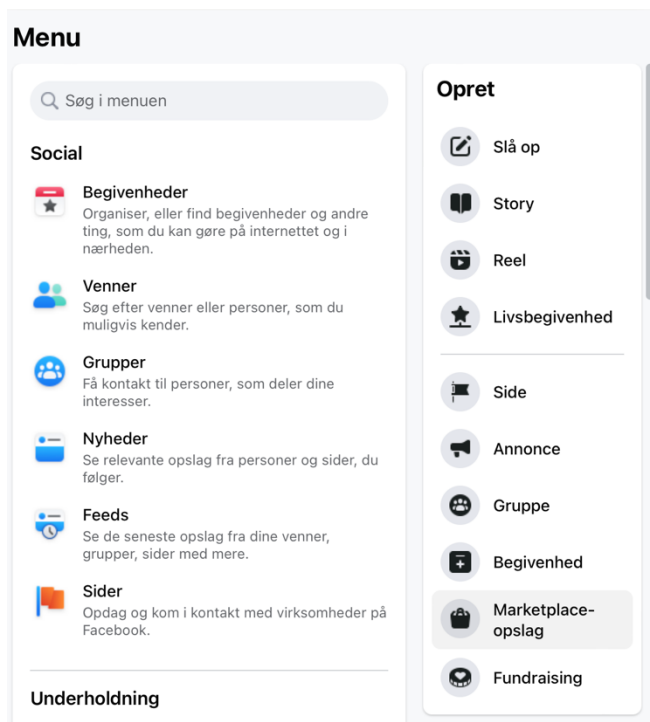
Menu

Søg i menuen

Social

Begivenheder
Organiser, eller find begivenheder og andre ting, som du kan gøre på internettet og i nærheden.

Venner
Søg efter venner eller personer, som du muligvis kender.

Grupper
Få kontakt til personer, som deler dine interesser.

Nyheder
Se relevante opslag fra personer og sider, du følger.

Feeds
Se de seneste opslag fra dine venner, grupper, sider med mere.

Sider
Opdag og kom i kontakt med virksomheder på Facebook.

Underholdning

Opret

Slå op

Story

Reel

Livsbegivenhed

Side

Annonce

Gruppe

Begivenhed

Marketplace-opslag

Fundraising